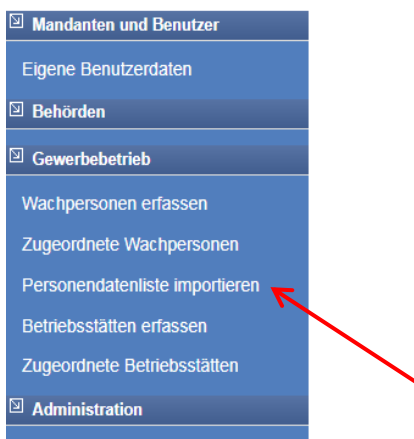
Mandanten und Benutzer

Eigene Benutzerdaten

Behörden

Gewerbebetrieb

Wachpersonen erfassen

Zugeordnete Wachpersonen

Personendatenliste importieren

Betriebsstätten erfassen

Zugeordnete Betriebsstätten

Administration